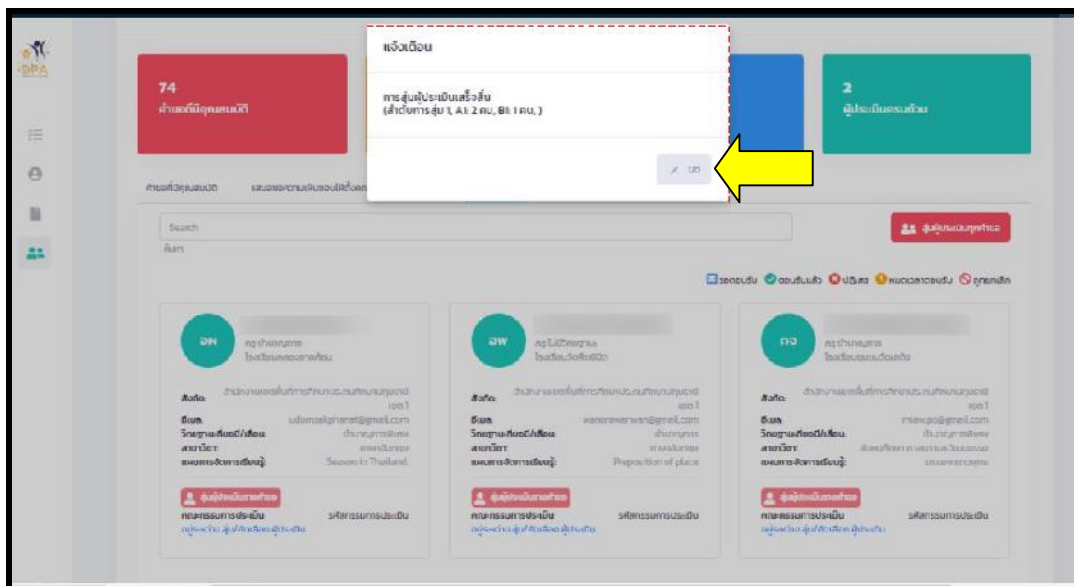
DPA

แจ้งเตือน

การสุ่มผู้ประเมินเสร็จสิ้น
(ลำดับการสุ่ม 1, A: 2 คน, B: 1 คน, )

✗ ปิด

74
คำขอที่มีคุณสมบัติ

2
ผู้ประเมินครบถ้วน

คำขอที่มีคุณสมบัติ

Search

สุ่มผู้ประเมินทุกคำขอ

รอตอบรับ ตอบรับแล้ว ปฏิเสธ หมดเวลาตอบรับ ถูกยกเลิก

อพ
ครูชำนาญการ
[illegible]
สังกัด: สำนักงานเขตพื้นที่การศึกษาประถมศึกษาอุดรธานี เขต 1
อีเมล: udonsakphanat@gmail.com
วิทยฐานะที่ขอ/เลื่อน: ชำนาญการพิเศษ
สาขาวิชา: ภาษาอังกฤษ
แผนการจัดการเรียนรู้: Seasons in Thailand
สุ่มผู้ประเมินรายคำขอ
คณะกรรมการประเมิน รหัสกรรมการประเมิน
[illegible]

อพ
ครูไม่มีวิทยฐานะ
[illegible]
สังกัด: สำนักงานเขตพื้นที่การศึกษาประถมศึกษาอุดรธานี เขต 1
อีเมล: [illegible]@gmail.com
วิทยฐานะที่ขอ/เลื่อน: ชำนาญการ
สาขาวิชา: ภาษาอังกฤษ
แผนการจัดการเรียนรู้: Preposition of place
สุ่มผู้ประเมินรายคำขอ
คณะกรรมการประเมิน รหัสกรรมการประเมิน
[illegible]

กจ
ครูชำนาญการ
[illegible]
สังกัด: สำนักงานเขตพื้นที่การศึกษาประถมศึกษาอุดรธานี เขต 1
อีเมล: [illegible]@gmail.com
วิทยฐานะที่ขอ/เลื่อน: ชำนาญการพิเศษ
สาขาวิชา: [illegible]
แผนการจัดการเรียนรู้: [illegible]
สุ่มผู้ประเมินรายคำขอ
คณะกรรมการประเมิน รหัสกรรมการประเมิน
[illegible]